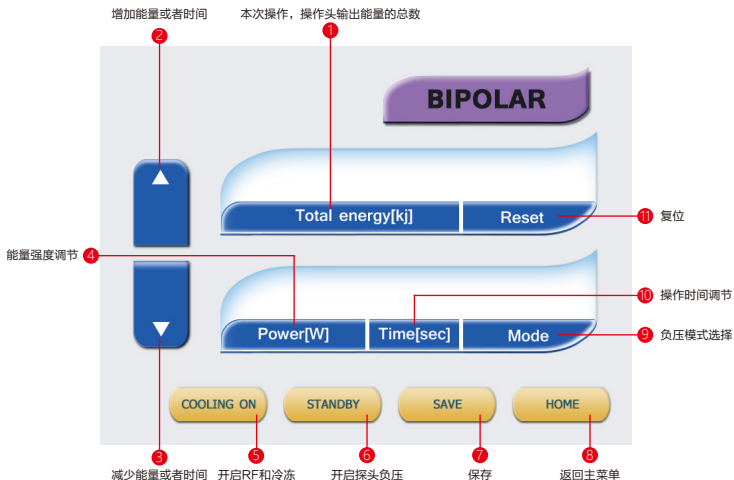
增加能量或者时间
2
本次操作，操作头输出能量的总数
1
BIPOLAR
Total energy[kj]
Reset
11 复位
能量强度调节
4
10 操作时间调节
Power[W]
Time[sec]
Mode
9 负压模式选择
COOLING ON
STANDBY
SAVE
HOME
3
5
6
7
8
减少能量或者时间
开启RF和冷冻
开启探头负压
保存
返回主菜单